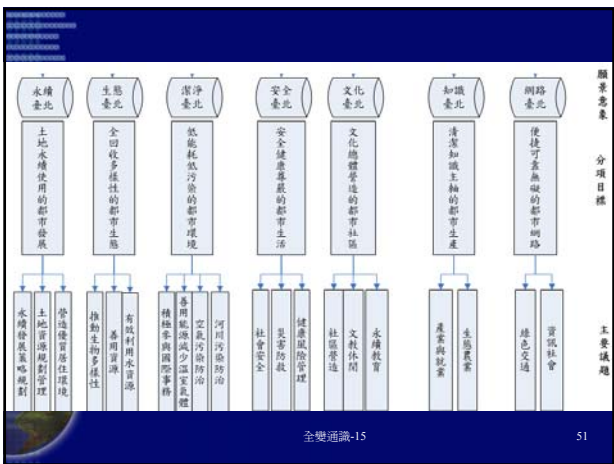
永續臺北

生態臺北

潔淨臺北

安全臺北

文化臺北

知識臺北

網路臺北

願景意象

土地永續使用的都市發展

全回收多樣性的都市生態

低能耗低污染的都市環境

安全健康尊嚴的都市生活

文化總體營造的都市社區

清潔知識主軸的都市生產

便捷可靠無礙的都市網路

分項目標

永續發展策略規劃

土地資源規劃管理

營造優質居住環境

推動生物多樣性

善用資源

有效利用水資源

積極參與國際事務

善用能源減少溫室氣體

空氣污染防治

河川污染防治

社會安全

災害防救

健康風險管理

社區營造

文教休閒

永續教育

產業與就業

生態農業

綠色交通

資訊社會

主要議題

全變通識-15

51